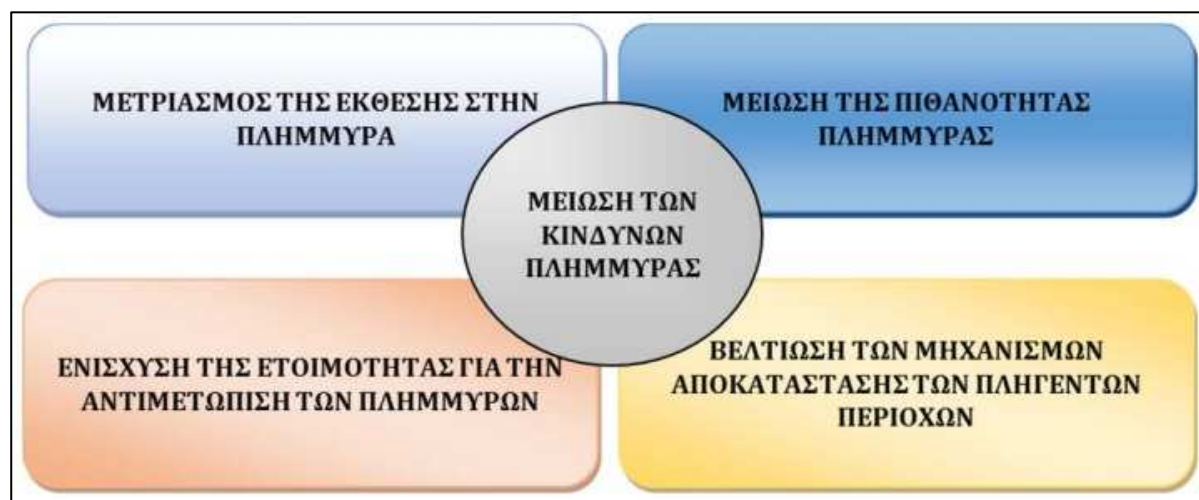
ΜΕΤΡΙΑΣΜΟΣ ΤΗΣ ΕΚΘΕΣΗΣ ΣΤΗΝ ΠΛΗΜΜΥΡΑ

ΜΕΙΩΣΗ ΤΗΣ ΠΙΘΑΝΟΤΗΤΑΣ ΠΛΗΜΜΥΡΑΣ

ΜΕΙΩΣΗ ΤΩΝ ΚΙΝΔΥΝΩΝ ΠΛΗΜΜΥΡΑΣ

ΕΝΙΣΧΥΣΗ ΤΗΣ ΕΤΟΙΜΟΤΗΤΑΣ ΓΙΑ ΤΗΝ ΑΝΤΙΜΕΤΩΠΙΣΗ ΤΩΝ ΠΛΗΜΜΥΡΩΝ

ΒΕΛΤΙΩΣΗ ΤΩΝ ΜΗΧΑΝΙΣΜΩΝ ΑΠΟΚΑΤΑΣΤΑΣΗΣ ΤΩΝ ΠΛΗΓΕΝΤΩΝ ΠΕΡΙΟΧΩΝ